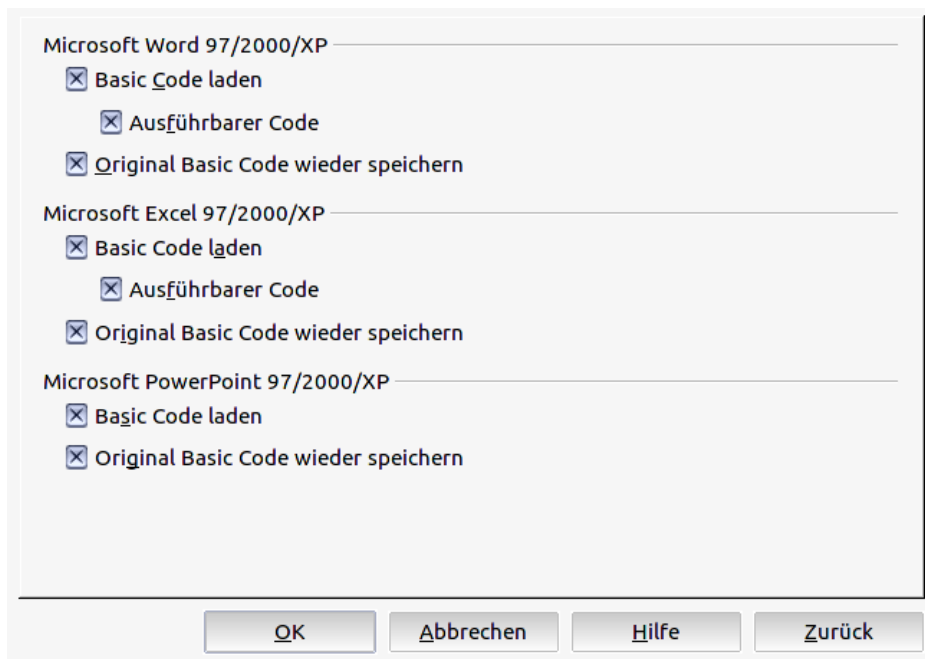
Microsoft Word 97/2000/XP

Basic Code laden

Ausführbarer Code

Original Basic Code wieder speichern

Microsoft Excel 97/2000/XP

Basic Code laden

Ausführbarer Code

Original Basic Code wieder speichern

Microsoft PowerPoint 97/2000/XP

Basic Code laden

Original Basic Code wieder speichern

OK

Abbrechen

Hilfe

Zurück